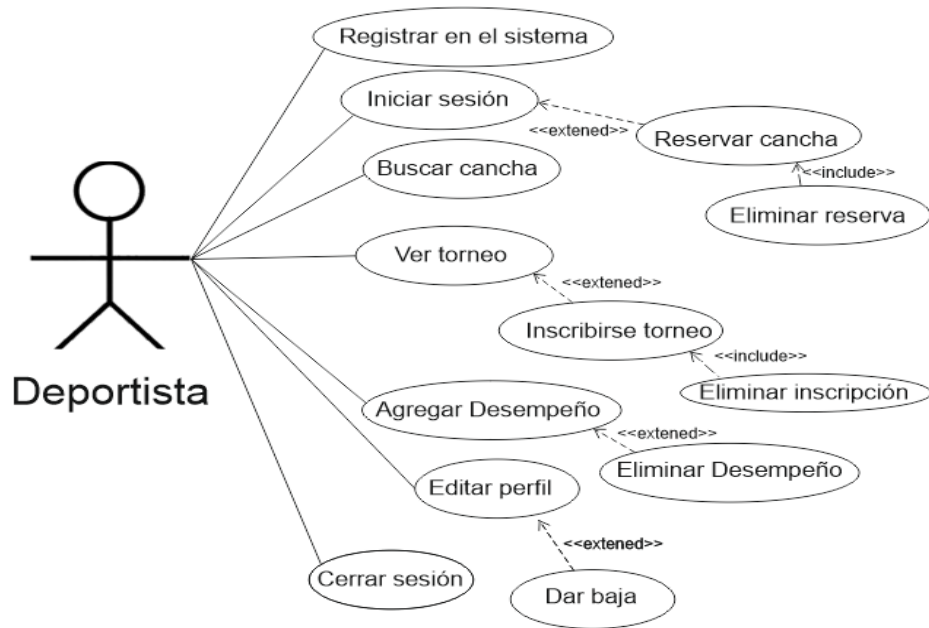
Registrar en el sistema

Iniciar sesión

<<extened>>

Reservar cancha

<<include>>

Eliminar reserva

Buscar cancha

Ver torneo

<<extened>>

Inscribirse torneo

<<include>>

Eliminar inscripción

Deportista

Agregar Desempeño

<<extened>>

Eliminar Desempeño

Editar perfil

<<extened>>

Cerrar sesión

Dar baja